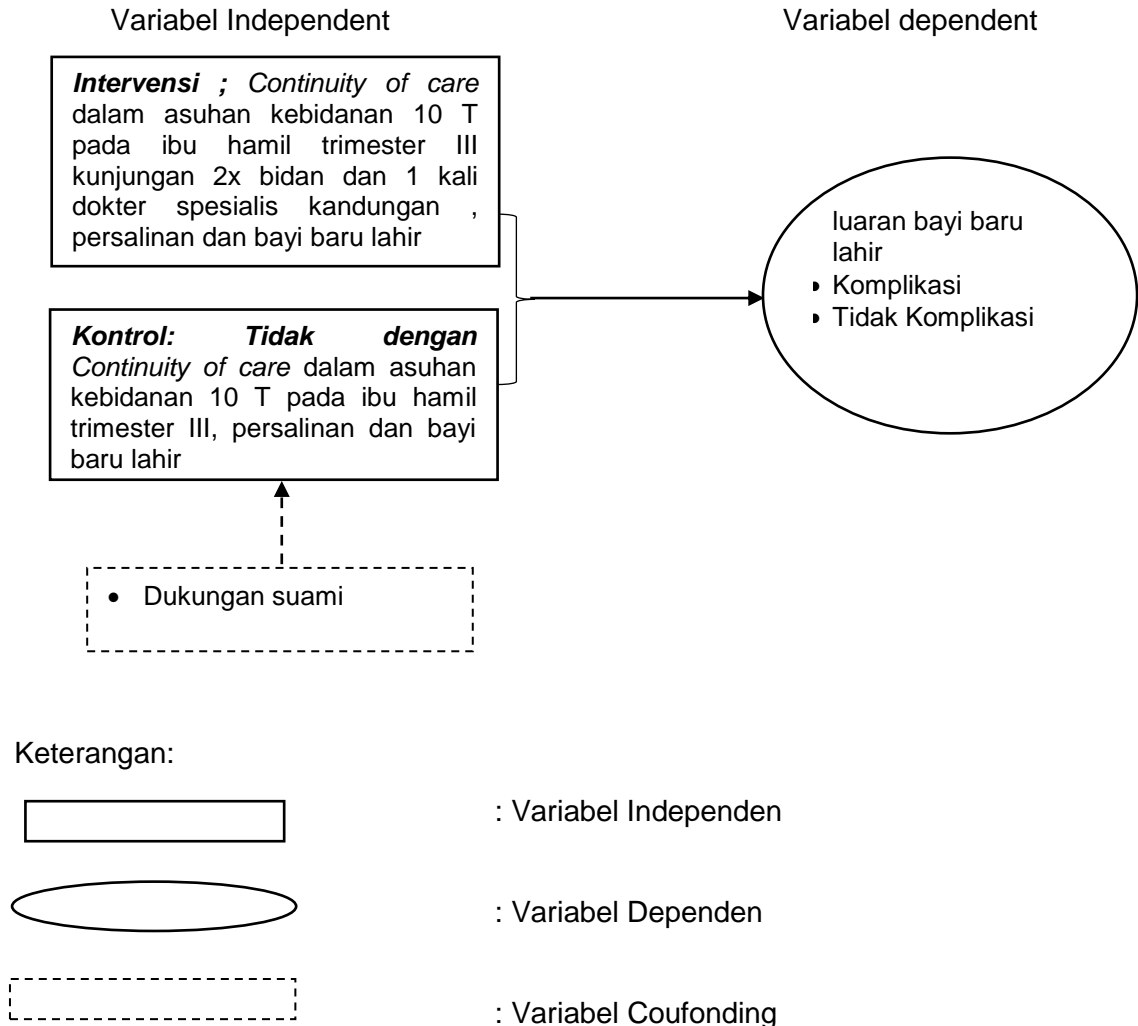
Variabel Independent

Variabel dependent

***Intervensi ;*** *Continuity of care* dalam asuhan kebidanan 10 T pada ibu hamil trimester III kunjungan 2x bidan dan 1 kali dokter spesialis kandungan , persalinan dan bayi baru lahir

***Kontrol: Tidak dengan*** *Continuity of care* dalam asuhan kebidanan 10 T pada ibu hamil trimester III, persalinan dan bayi baru lahir

luaran bayi baru lahir
- Komplikasi
- Tidak Komplikasi

- Dukungan suami

Keterangan:

: Variabel Independen

: Variabel Dependen

: Variabel Coufonding